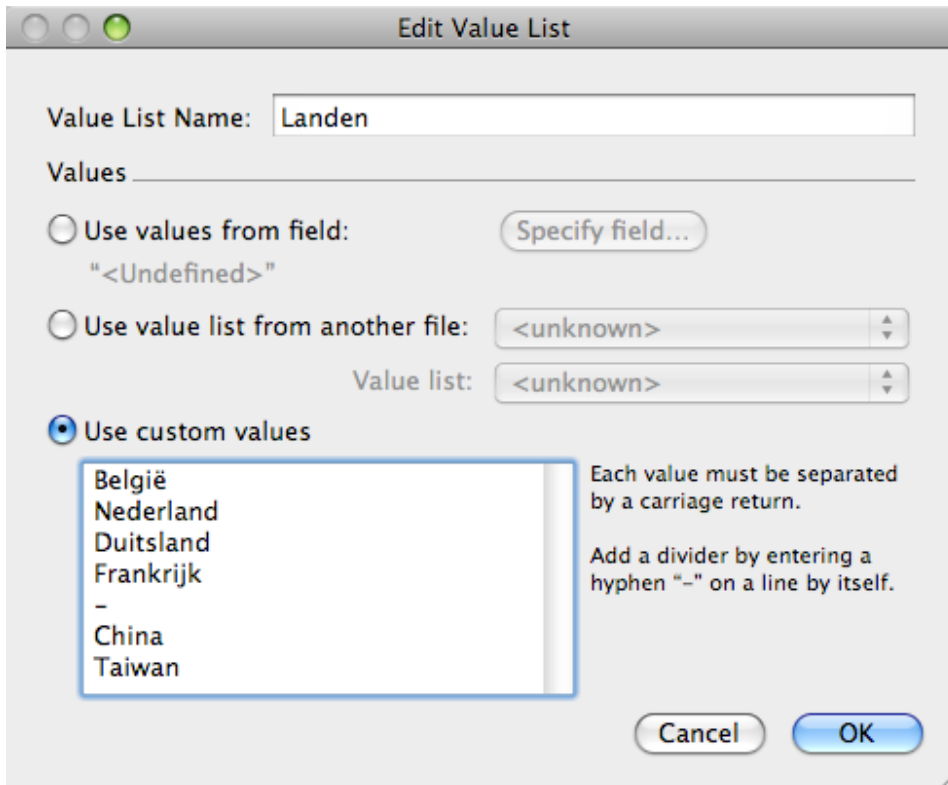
Edit Value List

Value List Name: Landen

Values

Use values from field: Specify field...

"<Undefined>"

Use value list from another file: <unknown>

Value list: <unknown>

Use custom values

België
Nederland
Duitsland
Frankrijk
-
China
Taiwan

Each value must be separated by a carriage return.

Add a divider by entering a hyphen "-" on a line by itself.

Cancel OK